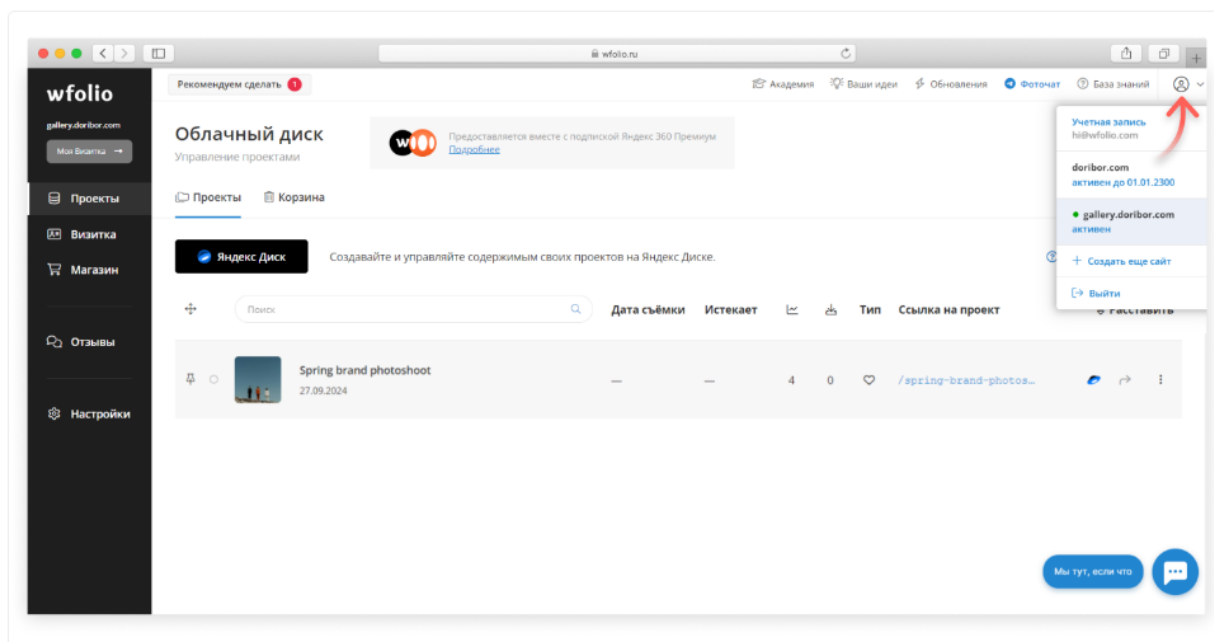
wfolio.ru

wfolio

gallery.doribor.com

Моя Визитка →

Проекты

Визитка

Магазин

Отзывы

Настройки

Рекомендуем сделать 1

Академия   Ваши идеи   Обновления   Фоточат   База знаний

Облачный диск
Управление проектами

Предоставляется вместе с подпиской Яндекс 360 Премиум
Подробнее

Проекты   Корзина

Яндекс Диск

Создавайте и управляйте содержимым своих проектов на Яндекс Диске.

Поиск

Дата съёмки   Истекает   Тип   Ссылка на проект   Расставить

Spring brand photoshoot
27.09.2024

—   —   4   0   /spring-brand-photos…

Учетная запись
hi@wfolio.com

doribor.com
активен до 01.01.2300

gallery.doribor.com
активен

+ Создать еще сайт

Выйти

Мы тут, если что